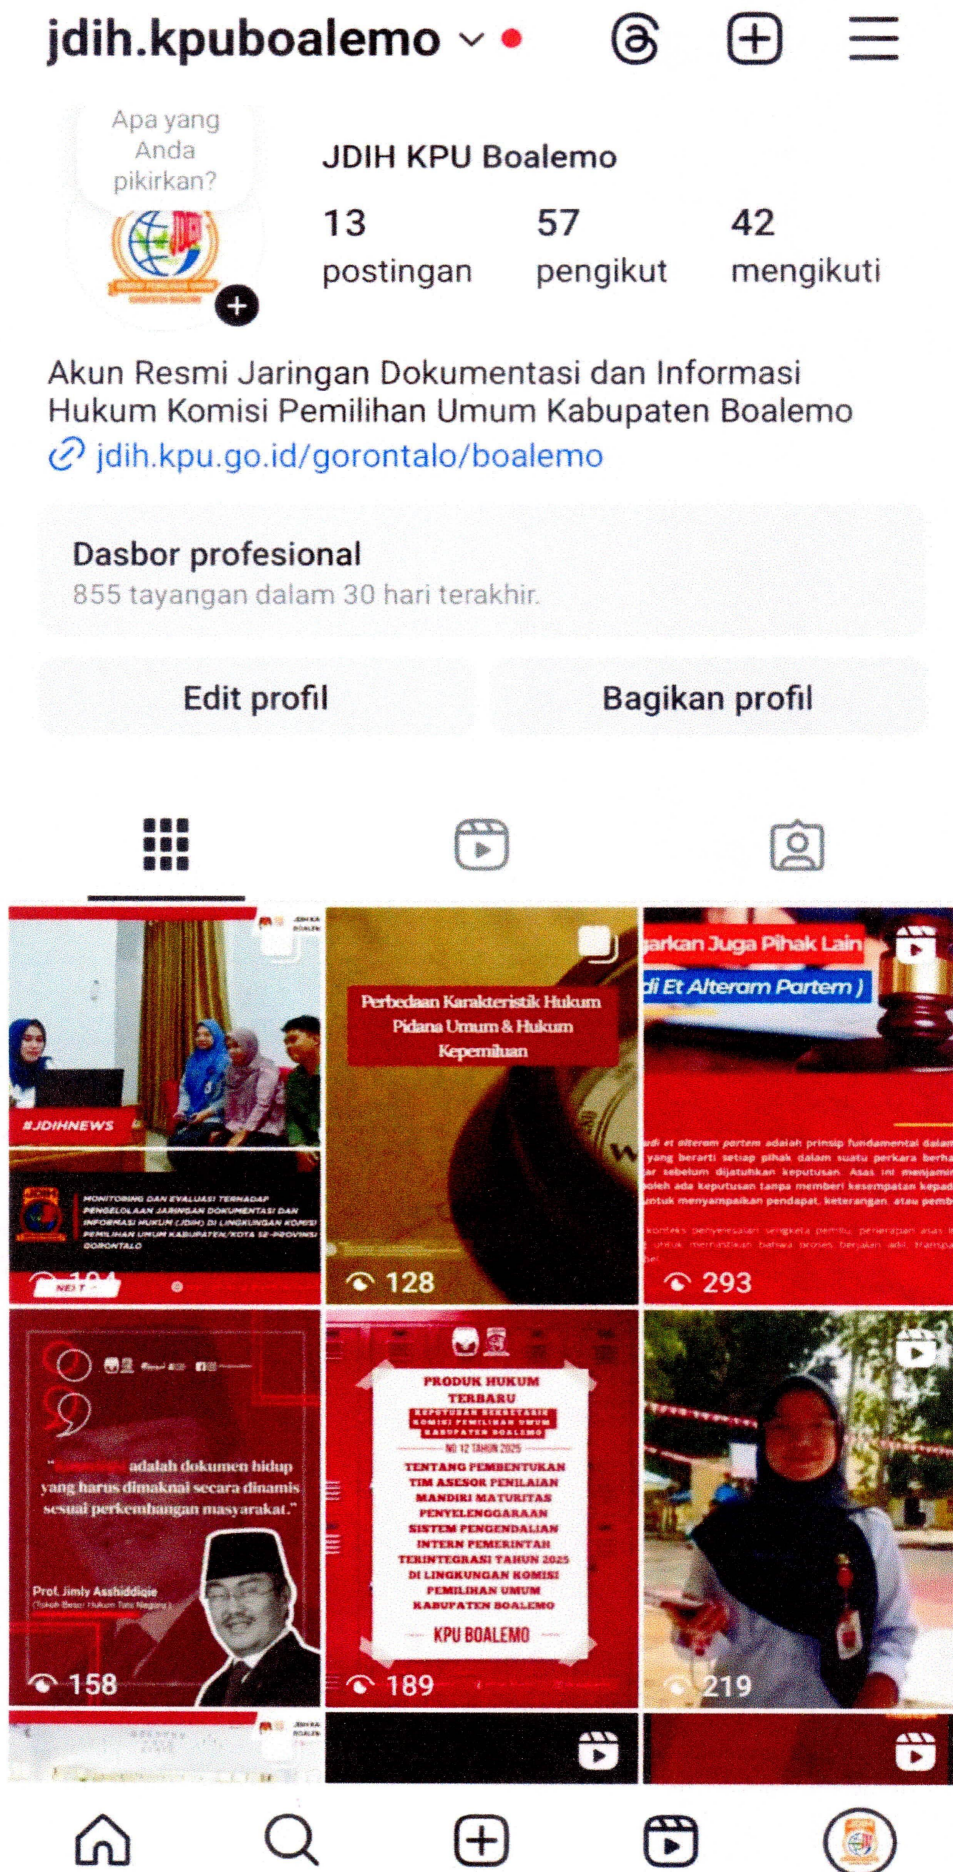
jdih.kpuboalemo

Apa yang Anda pikirkan?

JDIH KPU Boalemo

13 postingan

57 pengikut

42 mengikuti

Akun Resmi Jaringan Dokumentasi dan Informasi Hukum Komisi Pemilihan Umum Kabupaten Boalemo

jdih.kpu.go.id/gorontalo/boalemo

Dasbor profesional

855 tayangan dalam 30 hari terakhir.

Edit profil

Bagikan profil

#JDIHNEWS

MONITORING DAN EVALUASI TERHADAP PENGELOLAAN JARINGAN DOKUMENTASI DAN INFORMASI HUKUM (JDIH) DI LINGKUNGAN KOMISI PEMILIHAN UMUM KABUPATEN/KOTA SE-PROVINSI GORONTALO

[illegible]

Perbedaan Karakteristik Hukum Pidana Umum & Hukum Kepemiluan

128

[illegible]arkan Juga Pihak Lain

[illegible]di Et Alteram Partem )

293

"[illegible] adalah dokumen hidup yang harus dimaknai secara dinamis sesuai perkembangan masyarakat."

Prof. Jimly Asshiddiqie

158

PRODUK HUKUM TERBARU

KEPUTUSAN SEKRETARIS KOMISI PEMILIHAN UMUM KABUPATEN BOALEMO

NO 12 TAHUN 2025

TENTANG PEMBENTUKAN TIM ASESOR PENILAIAN MANDIRI MATURITAS PENYELENGGARAAN SISTEM PENGENDALIAN INTERN PEMERINTAH TERINTEGRASI TAHUN 2025 DI LINGKUNGAN KOMISI PEMILIHAN UMUM KABUPATEN BOALEMO

KPU BOALEMO

189

219